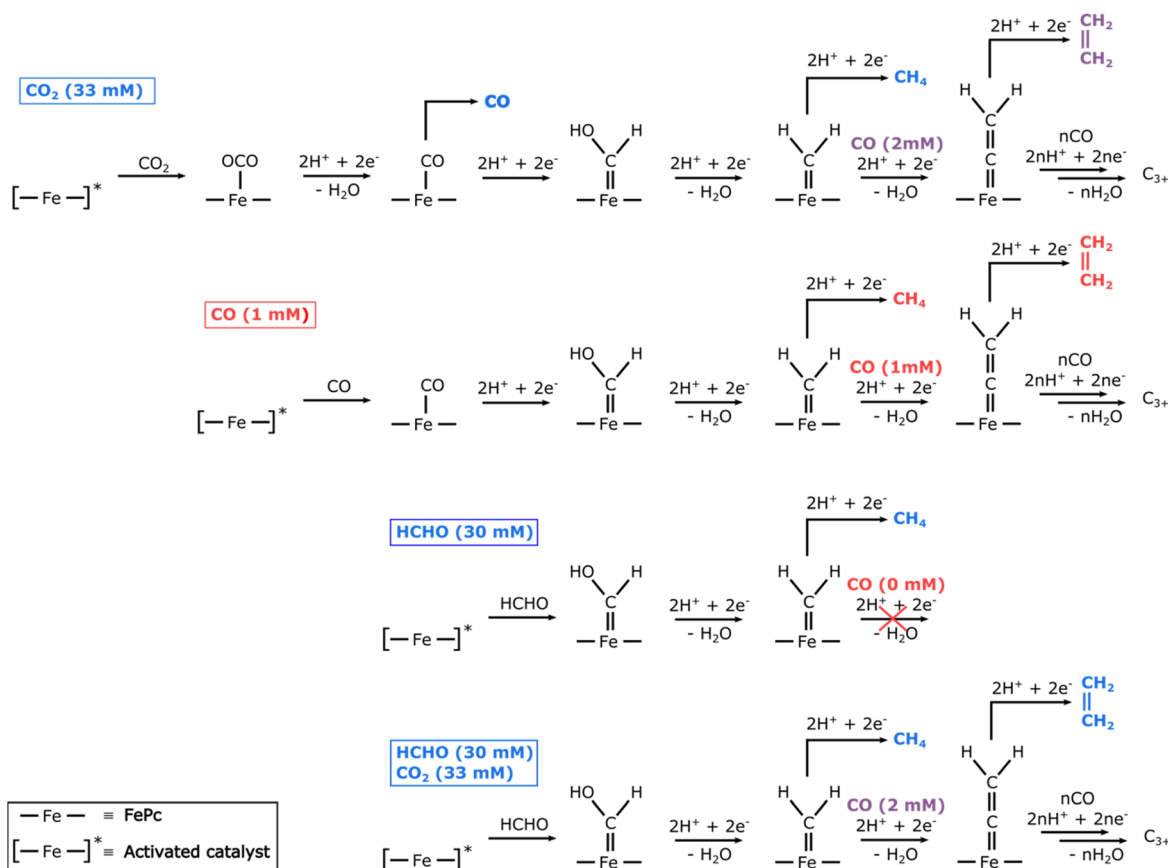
$CO_2$ (33 mM)

$[-Fe-]^*$ $\xrightarrow{CO_2}$ OCO –Fe– $\xrightarrow[- H_2O]{2H^+ + 2e^-}$ CO –Fe– → CO $\xrightarrow{2H^+ + 2e^-}$ HO C H =Fe– $\xrightarrow[- H_2O]{2H^+ + 2e^-}$ H C H =Fe– $\xrightarrow{2H^+ + 2e^-}$ $CH_4$ ; CO (2mM) $\xrightarrow[- H_2O]{2H^+ + 2e^-}$ H C H =C =Fe– $\xrightarrow{2H^+ + 2e^-}$ $CH_2$=$CH_2$ ; nCO $\xrightarrow[- nH_2O]{2nH^+ + 2ne^-}$ $C_{3+}$

CO (1 mM)

$[-Fe-]^*$ $\xrightarrow{CO}$ CO –Fe– $\xrightarrow{2H^+ + 2e^-}$ HO C H =Fe– $\xrightarrow[- H_2O]{2H^+ + 2e^-}$ H C H =Fe– $\xrightarrow{2H^+ + 2e^-}$ $CH_4$ ; CO (1mM) $\xrightarrow[- H_2O]{2H^+ + 2e^-}$ H C H =C =Fe– $\xrightarrow{2H^+ + 2e^-}$ $CH_2$=$CH_2$ ; nCO $\xrightarrow[- nH_2O]{2nH^+ + 2ne^-}$ $C_{3+}$

HCHO (30 mM)

$[-Fe-]^*$ $\xrightarrow{HCHO}$ HO C H =Fe– $\xrightarrow[- H_2O]{2H^+ + 2e^-}$ H C H =Fe– $\xrightarrow{2H^+ + 2e^-}$ $CH_4$ ; CO (0 mM) $\xrightarrow[- H_2O]{2H^+ + 2e^-}$

HCHO (30 mM)
$CO_2$ (33 mM)

$[-Fe-]^*$ $\xrightarrow{HCHO}$ HO C H =Fe– $\xrightarrow[- H_2O]{2H^+ + 2e^-}$ H C H =Fe– $\xrightarrow{2H^+ + 2e^-}$ $CH_4$ ; CO (2 mM) $\xrightarrow[- H_2O]{2H^+ + 2e^-}$ H C H =C =Fe– $\xrightarrow{2H^+ + 2e^-}$ $CH_2$=$CH_2$ ; nCO $\xrightarrow[- nH_2O]{2nH^+ + 2ne^-}$ $C_{3+}$

–Fe– ≡ FePc
$[-Fe-]^*$ ≡ Activated catalyst